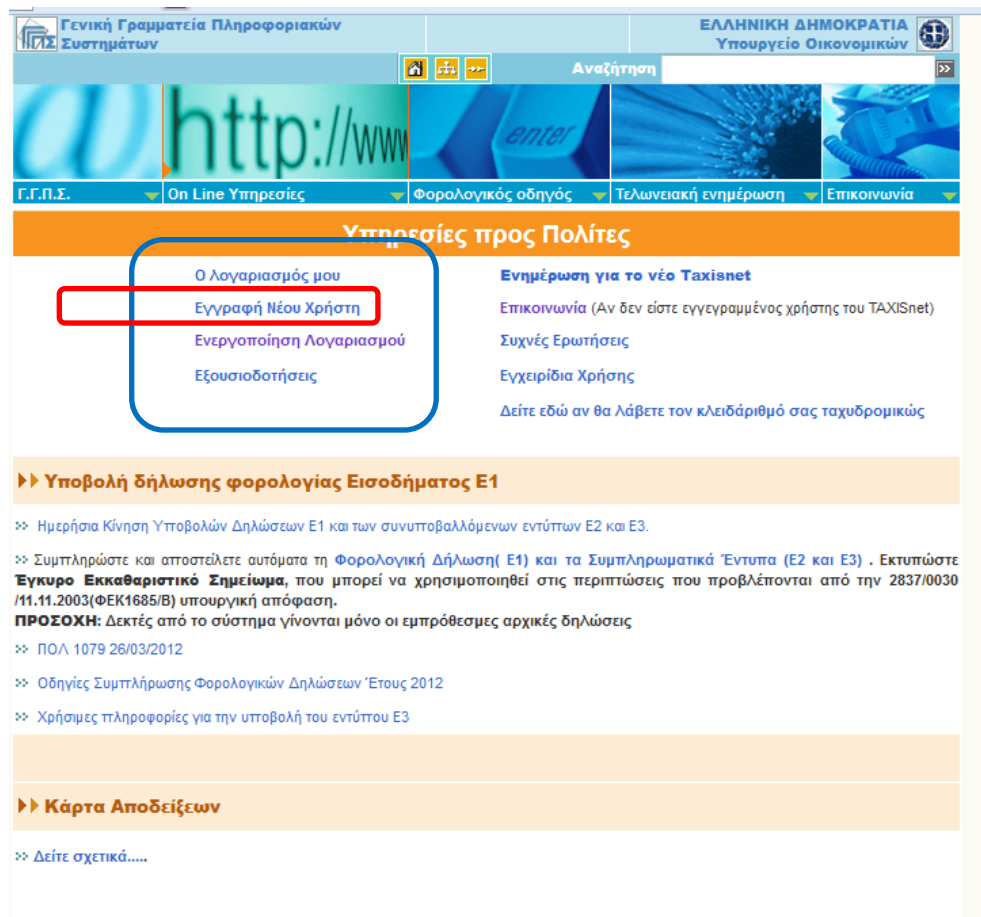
ΓΓΠΣ Γενική Γραμματεία Πληροφοριακών Συστημάτων

ΕΛΛΗΝΙΚΗ ΔΗΜΟΚΡΑΤΙΑ
Υπουργείο Οικονομικών

Αναζήτηση

http://www

enter

Γ.Γ.Π.Σ. | On Line Υπηρεσίες | Φορολογικός οδηγός | Τελωνειακή ενημέρωση | Επικοινωνία

Υπηρεσίες προς Πολίτες

Ο Λογαριασμός μου
Εγγραφή Νέου Χρήστη
Ενεργοποίηση Λογαριασμού
Εξουσιοδοτήσεις

Ενημέρωση για το νέο Taxisnet
Επικοινωνία (Αν δεν είστε εγγεγραμμένος χρήστης του TAXISnet)
Συχνές Ερωτήσεις
Εγχειρίδια Χρήσης
Δείτε εδώ αν θα λάβετε τον κλειδάριθμό σας ταχυδρομικώς

Υποβολή δήλωσης φορολογίας Εισοδήματος Ε1

Ημερήσια Κίνηση Υποβολών Δηλώσεων Ε1 και των συνυποβαλλόμενων εντύπων Ε2 και Ε3.

Συμπληρώστε και αποστείλετε αυτόματα τη Φορολογική Δήλωση( Ε1) και τα Συμπληρωματικά Έντυπα (Ε2 και Ε3) . Εκτυπώστε Έγκυρο Εκκαθαριστικό Σημείωμα, που μπορεί να χρησιμοποιηθεί στις περιπτώσεις που προβλέπονται από την 2837/0030 /11.11.2003(ΦΕΚ1685/Β) υπουργική απόφαση.
ΠΡΟΣΟΧΗ: Δεκτές από το σύστημα γίνονται μόνο οι εμπρόθεσμες αρχικές δηλώσεις

ΠΟΛ 1079 26/03/2012

Οδηγίες Συμπλήρωσης Φορολογικών Δηλώσεων Έτους 2012

Χρήσιμες πληροφορίες για την υποβολή του εντύπου Ε3

Κάρτα Αποδείξεων

Δείτε σχετικά.....